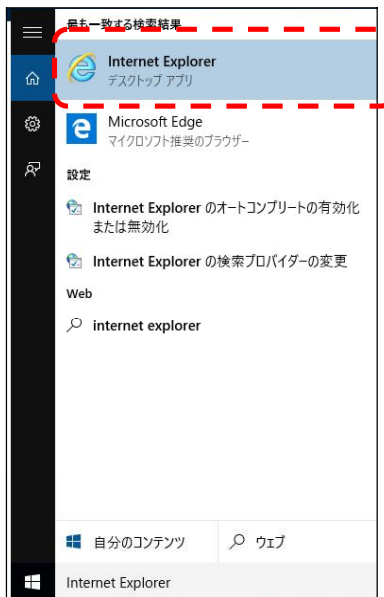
最も一致する検索結果

Internet Explorer
デスクトップ アプリ

Microsoft Edge
マイクロソフト推奨のブラウザー

設定

Internet Explorer のオートコンプリートの有効化または無効化

Internet Explorer の検索プロバイダーの変更

Web

internet explorer

自分のコンテンツ

ウェブ

Internet Explorer